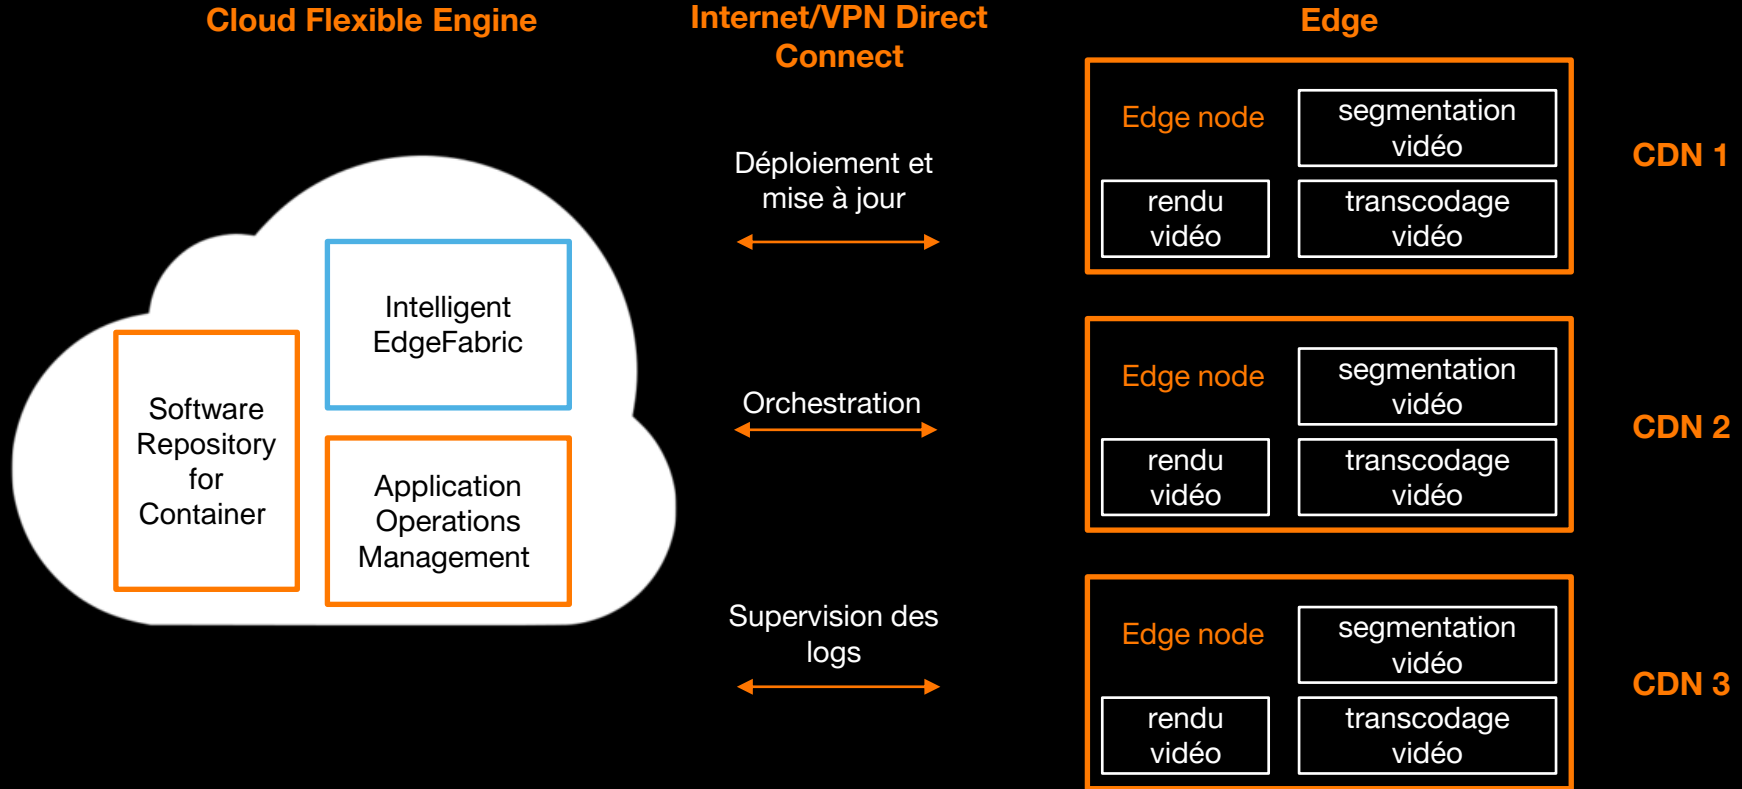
Cloud Flexible Engine

Internet/VPN Direct Connect

Edge

Intelligent EdgeFabric

Software Repository for Container

Application Operations Management

Déploiement et mise à jour

Orchestration

Supervision des logs

Edge node

segmentation vidéo

rendu vidéo

transcodage vidéo

CDN 1

Edge node

segmentation vidéo

rendu vidéo

transcodage vidéo

CDN 2

Edge node

segmentation vidéo

rendu vidéo

transcodage vidéo

CDN 3